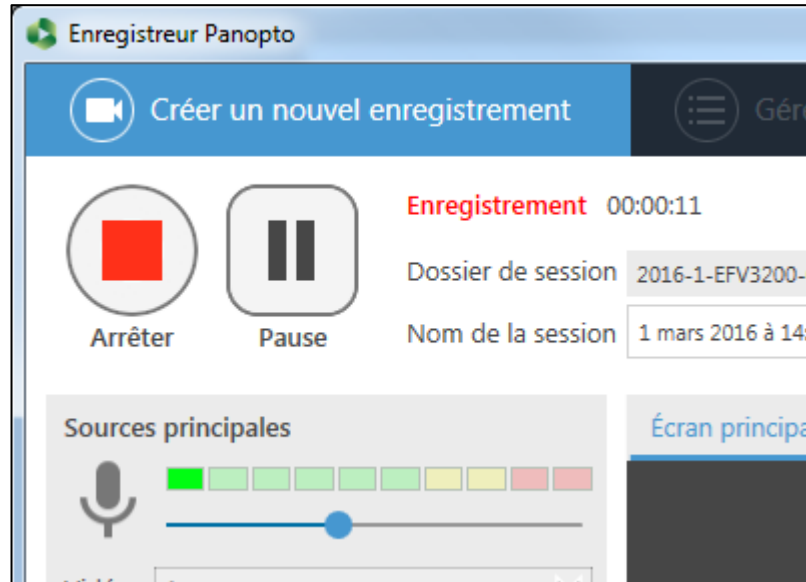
Enregistreur Panopto

Créer un nouvel enregistrement

Gér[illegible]

Enregistrement 00:00:11

Dossier de session 2016-1-EFV3200-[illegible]

Nom de la session 1 mars 2016 à 14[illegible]

Arrêter

Pause

Sources principales

Écran principa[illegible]

Vidé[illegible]